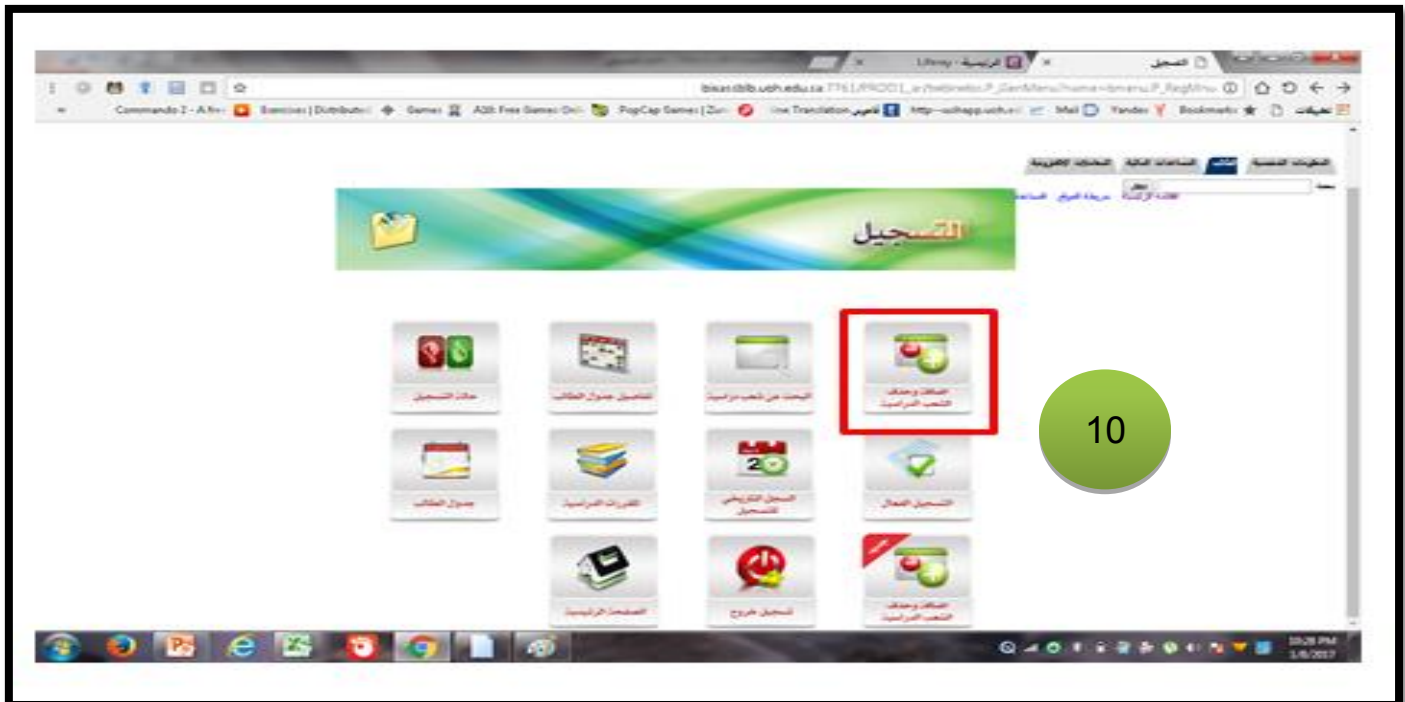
التسجيل ×
الرئيسية - Liferay ×
bisacdblb.uoh.edu.sa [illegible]
Commando 2 - A fr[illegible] Exercises | Distributed Games A10 Free Games Onl PopCap Games | Zum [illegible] Translation قاموس http://uohapp.uoh.e Mail Yandex Bookmarks تطبيقات

التسجيل

اضافة وحذف الشعب الدراسية
البحث عن شعب دراسية
تفاصيل جدول الطالب
حالات التسجيل
التسجيل الفعال
السجل التاريخي للتسجيل
المقررات الدراسية
جدول الطالب
اضافة وحذف الشعب الدراسية
تسجيل خروج
الصفحة الرئيسية

10

10:28 PM
1/6/2017